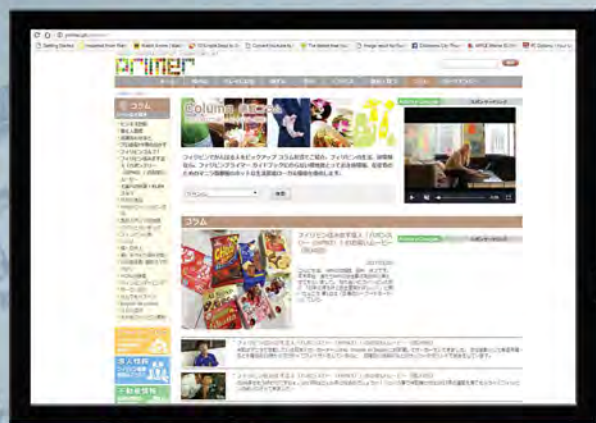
primer.ph

Getting Started

primer

コラム

Column

コラム

フィリピン在みおすすめ人「パボンスパー（APNO）」の自宅レポート（動画）

フィリピンで出会ったおすすめ人

Primer × Google

スポンサーリンク

検索

求人情報

不動産情報